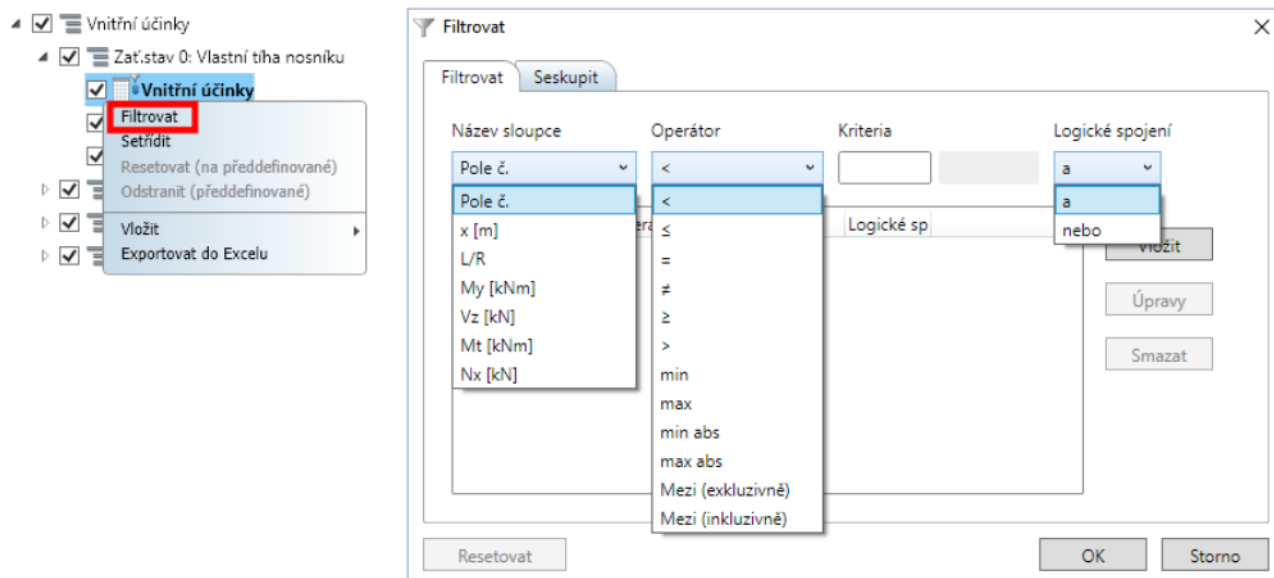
Vnitřní účinky
Zať.stav 0: Vlastní tíha nosníku
Vnitřní účinky
Filtrovat
Setřídit
Resetovat (na předdefinované)
Odstranit (předdefinované)
Vložit
Exportovat do Excelu

Filtrovat
Filtrovat
Seskupit
Název sloupce
Operátor
Kriteria
Logické spojení
Pole č.
<
a
Pole č.
x [m]
L/R
My [kNm]
Vz [kN]
Mt [kNm]
Nx [kN]
<
≤
=
≠
≥
>
min
max
min abs
max abs
Mezi (exkluzivně)
Mezi (inkluzivně)
era
Logické sp
a
nebo
Vložit
Úpravy
Smazat
Resetovat
OK
Storno